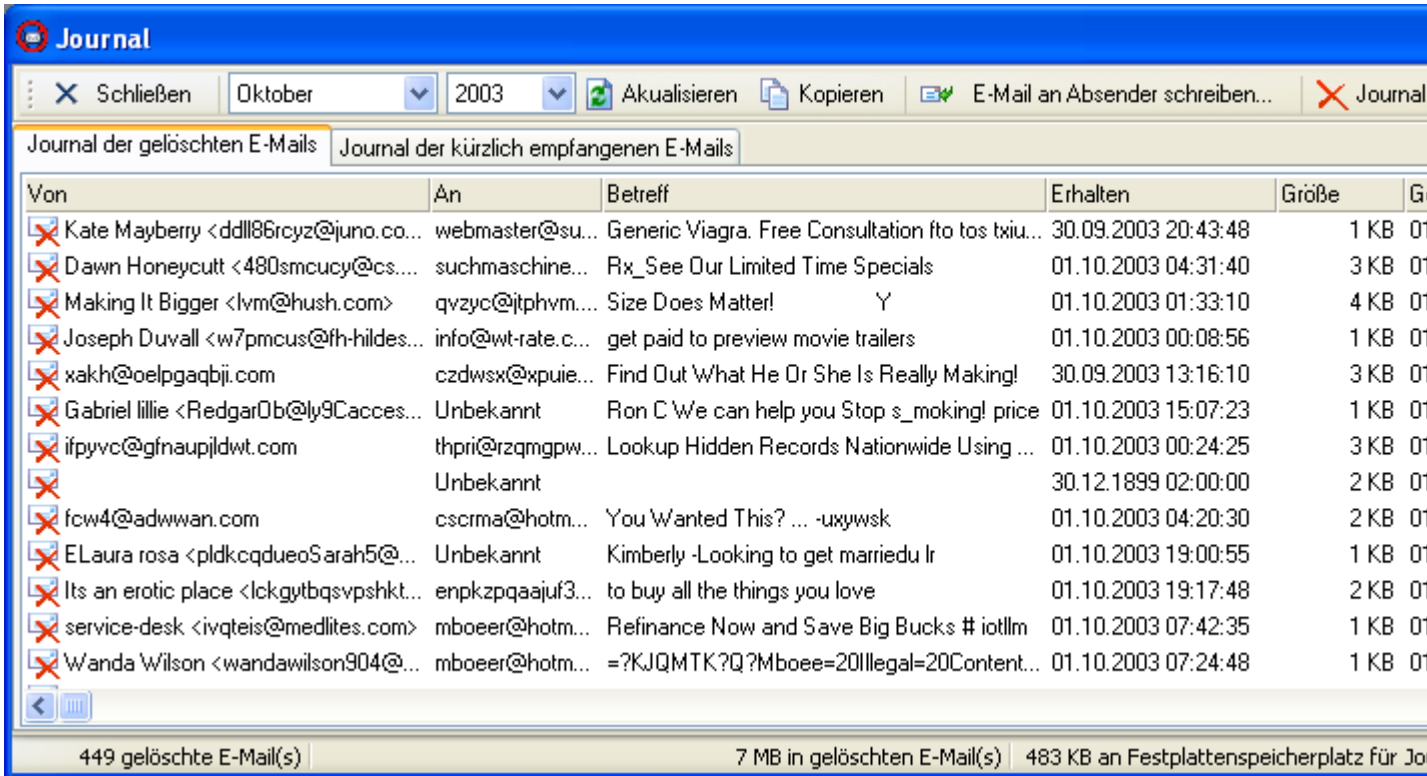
Journal

Schließen | Oktober | 2003 | Akualisieren | Kopieren | E-Mail an Absender schreiben... | Journal

Journal der gelöschten E-Mails | Journal der kürzlich empfangenen E-Mails

| Von | An | Betreff | Erhalten | Größe | G |
|---|---|---|---|---|---|
| Kate Mayberry <ddll86rcyz@juno.co... | webmaster@su... | Generic Viagra. Free Consultation fto tos txiu... | 30.09.2003 20:43:48 | 1 KB | 0 |
| Dawn Honeycutt <480smcucy@cs... | suchmaschine... | Rx_See Our Limited Time Specials | 01.10.2003 04:31:40 | 3 KB | 0 |
| Making It Bigger <lvm@hush.com> | qvzyc@jtphvm.... | Size Does Matter! Y | 01.10.2003 01:33:10 | 4 KB | 0 |
| Joseph Duvall <w7pmcus@fh-hildes... | info@wt-rate.c... | get paid to preview movie trailers | 01.10.2003 00:08:56 | 1 KB | 0 |
| xakh@oelpgaqbji.com | czdwsx@xpuie... | Find Out What He Or She Is Really Making! | 30.09.2003 13:16:10 | 3 KB | 0 |
| Gabriel lillie <RedgarOb@ly9Cacces... | Unbekannt | Ron C We can help you Stop s_moking! price | 01.10.2003 15:07:23 | 1 KB | 0 |
| ifpyvc@gfnaupjldwt.com | thpri@rzqmgpw... | Lookup Hidden Records Nationwide Using ... | 01.10.2003 00:24:25 | 3 KB | 0 |
| | Unbekannt | | 30.12.1899 02:00:00 | 2 KB | 0 |
| fcw4@adwwan.com | cscrma@hotm... | You Wanted This? ... -uxywsk | 01.10.2003 04:20:30 | 2 KB | 0 |
| ELaura rosa <pldkcqdueoSarah5@... | Unbekannt | Kimberly -Looking to get marriedu lr | 01.10.2003 19:00:55 | 1 KB | 0 |
| Its an erotic place <lckgytbqsvpshkt... | enpkzpqaajuf3... | to buy all the things you love | 01.10.2003 19:17:48 | 2 KB | 0 |
| service-desk <ivqteis@medlites.com> | mboeer@hotm... | Refinance Now and Save Big Bucks # iotllm | 01.10.2003 07:42:35 | 1 KB | 0 |
| Wanda Wilson <wandawilson904@... | mboeer@hotm... | =?KJQMTK?Q?Mboee=20Illegal=20Content... | 01.10.2003 07:24:48 | 1 KB | 0 |

449 gelöschte E-Mail(s) | 7 MB in gelöschten E-Mail(s) | 483 KB an Festplattenspeicherplatz für Jo